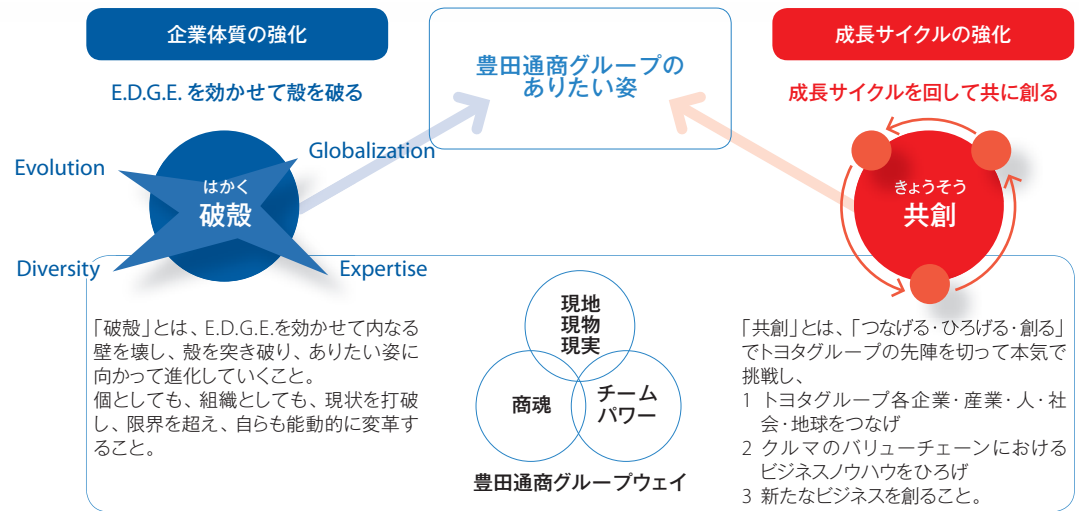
企業体質の強化

E.D.G.E. を効かせて殻を破る

豊田通商グループのありたい姿

成長サイクルの強化

成長サイクルを回して共に創る

Evolution

Globalization

はかく
破殻

Diversity

Expertise

きょうそう
共創

「破殻」とは、E.D.G.E.を効かせて内なる壁を壊し、殻を突き破り、ありたい姿に向かって進化していくこと。
個としても、組織としても、現状を打破し、限界を超え、自らも能動的に変革すること。

現地
現物
現実

商魂

チーム
パワー

豊田通商グループウェイ

「共創」とは、「つなげる･ひろげる･創る」でトヨタグループの先陣を切って本気で挑戦し、
1 トヨタグループ各企業・産業・人・社会・地球をつなげ
2 クルマのバリューチェーンにおけるビジネスノウハウをひろげ
3 新たなビジネスを創ること。